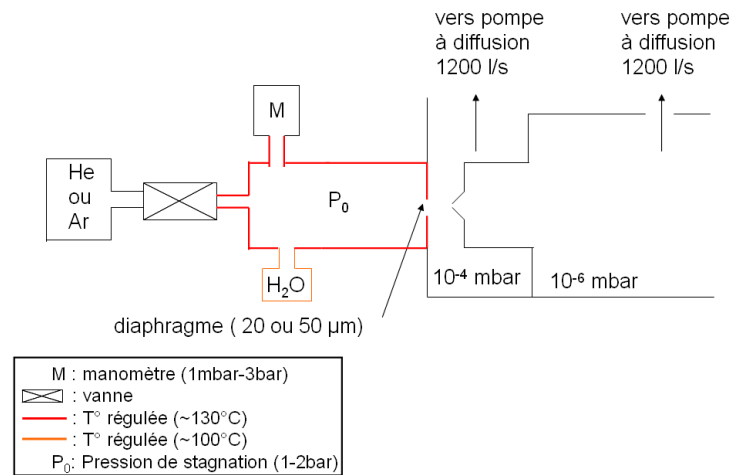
vers pompe à diffusion 1200 l/s

vers pompe à diffusion 1200 l/s

M

He ou Ar

$P_0$

$H_2O$

$10^{-4}$ mbar

$10^{-6}$ mbar

diaphragme ( 20 ou 50 µm)

M : manomètre (1mbar-3bar)
: vanne
: T° régulée (~130°C)
: T° régulée (~100°C)
$P_0$: Pression de stagnation (1-2bar)